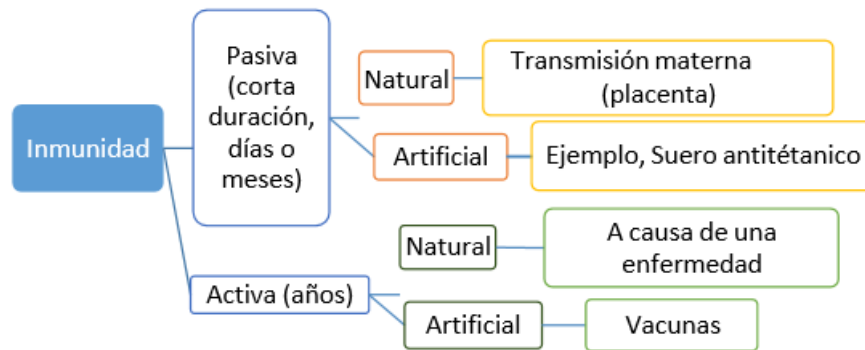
Inmunidad

Pasiva (corta duración, días o meses)

Natural

Transmisión materna (placenta)

Artificial

Ejemplo, Suero antitétanico

Activa (años)

Natural

A causa de una enfermedad

Artificial

Vacunas